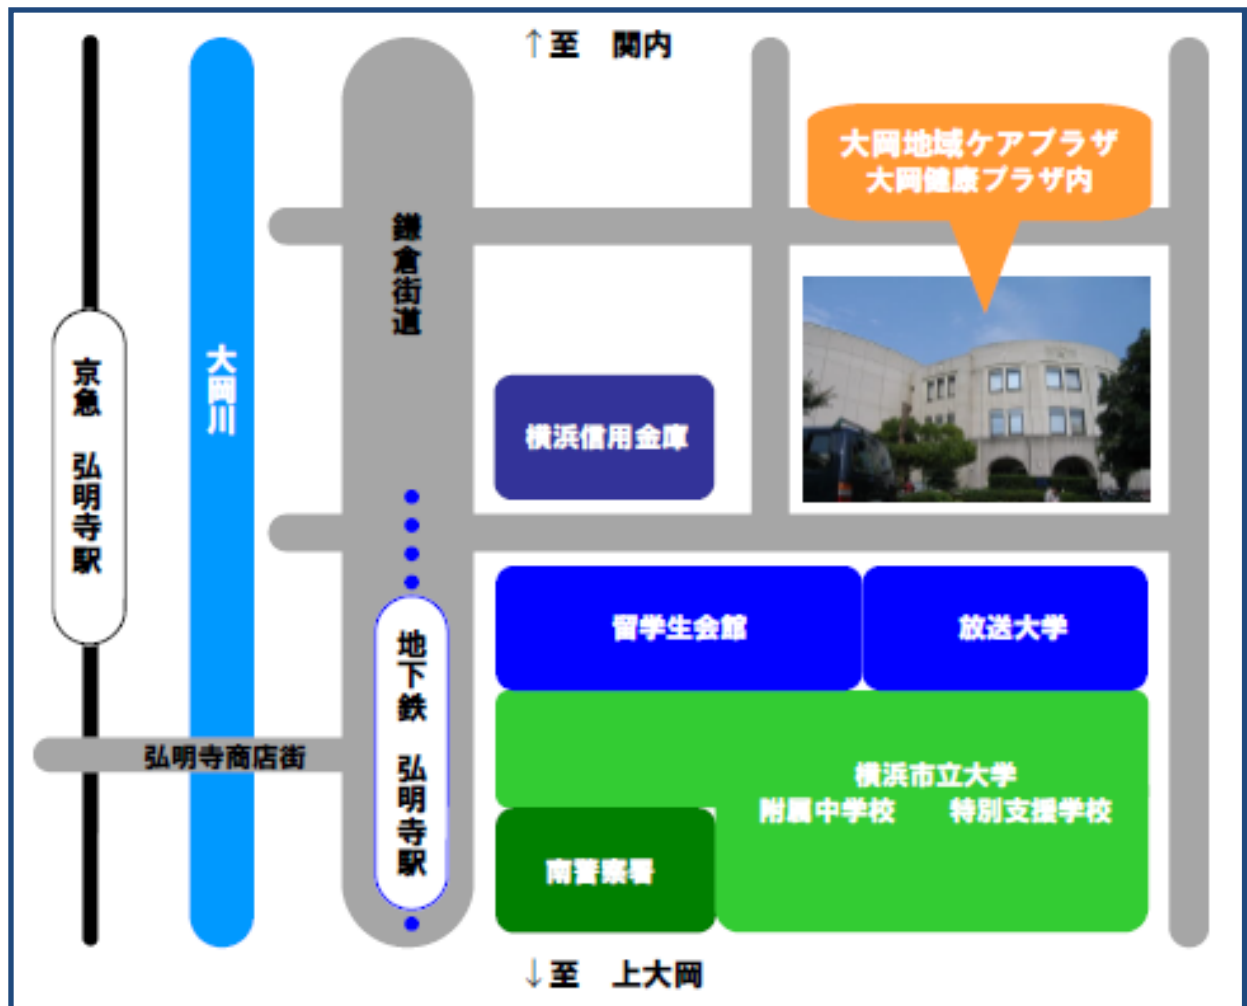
↑至　関内

大岡地域ケアプラザ
大岡健康プラザ内

京急　弘明寺駅

大岡川

鎌倉街道

横浜信用金庫

地下鉄　弘明寺駅

留学生会館

放送大学

弘明寺商店街

横浜市立大学
附属中学校　特別支援学校

南警察署

↓至　上大岡